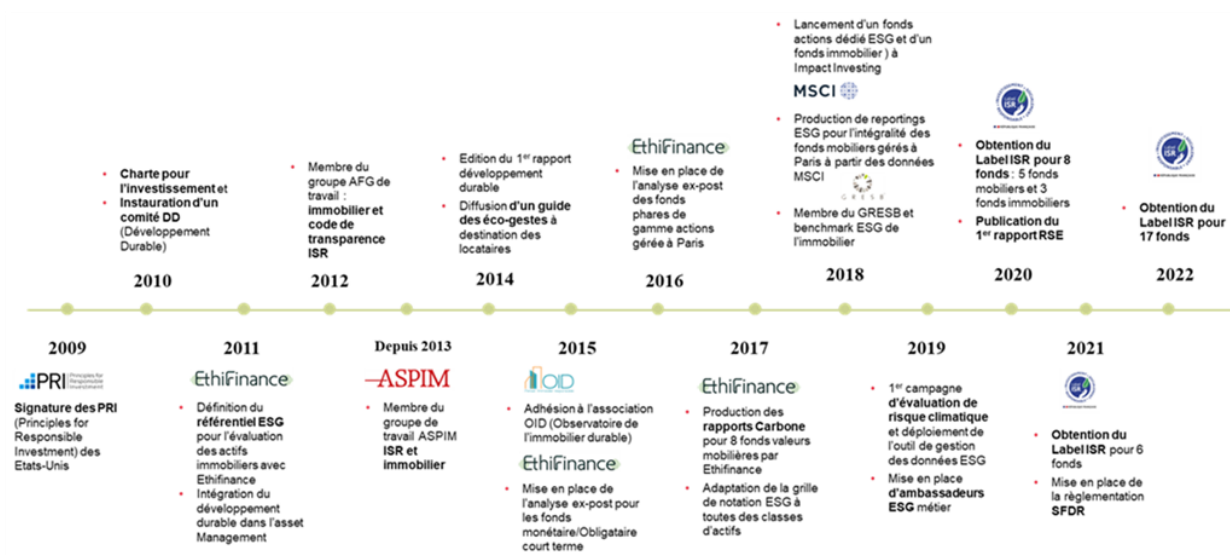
2010

- Charte pour l'investissement et
- Instauration d'un comité DD (Développement Durable)

2012

- Membre du groupe AFG de travail : immobilier et code de transparence ISR

2014

- Edition du 1$^{er}$ rapport développement durable
- Diffusion d'un guide des éco-gestes à destination des locataires

2016

EthiFinance

- Mise en place de l'analyse ex-post des fonds phares de gamme actions gérée à Paris

2018

- Lancement d'un fonds actions dédié ESG et d'un fonds immobilier ) à Impact Investing

MSCI

- Production de reportings ESG pour l'intégralité des fonds mobiliers gérés à Paris à partir des données MSCI

GRESB

- Membre du GRESB et benchmark ESG de l'immobilier

2020

- Obtention du Label ISR pour 8 fonds : 5 fonds mobiliers et 3 fonds immobiliers
- Publication du 1$^{er}$ rapport RSE

2022

- Obtention du Label ISR pour 17 fonds

2009

PRI Principles for Responsible Investment

Signature des PRI (Principles for Responsible Investment) des Etats-Unis

2011

EthiFinance

- Définition du référentiel ESG pour l'évaluation des actifs immobiliers avec Ethifinance
- Intégration du développement durable dans l'asset Management

Depuis 2013

ASPIM

- Membre du groupe de travail ASPIM ISR et immobilier

2015

OID

- Adhésion à l'association OID (Observatoire de l'immobilier durable)

EthiFinance

- Mise en place de l'analyse ex-post pour les fonds monétaire/Obligataire court terme

2017

EthiFinance

- Production des rapports Carbone pour 8 fonds valeurs mobilières par Ethifinance
- Adaptation de la grille de notation ESG à toutes des classes d'actifs

2019

- 1$^{re}$ campagne d'évaluation de risque climatique et déploiement de l'outil de gestion des données ESG
- Mise en place d'ambassadeurs ESG métier

2021

- Obtention du Label ISR pour 6 fonds
- Mise en place de la règlementation SFDR